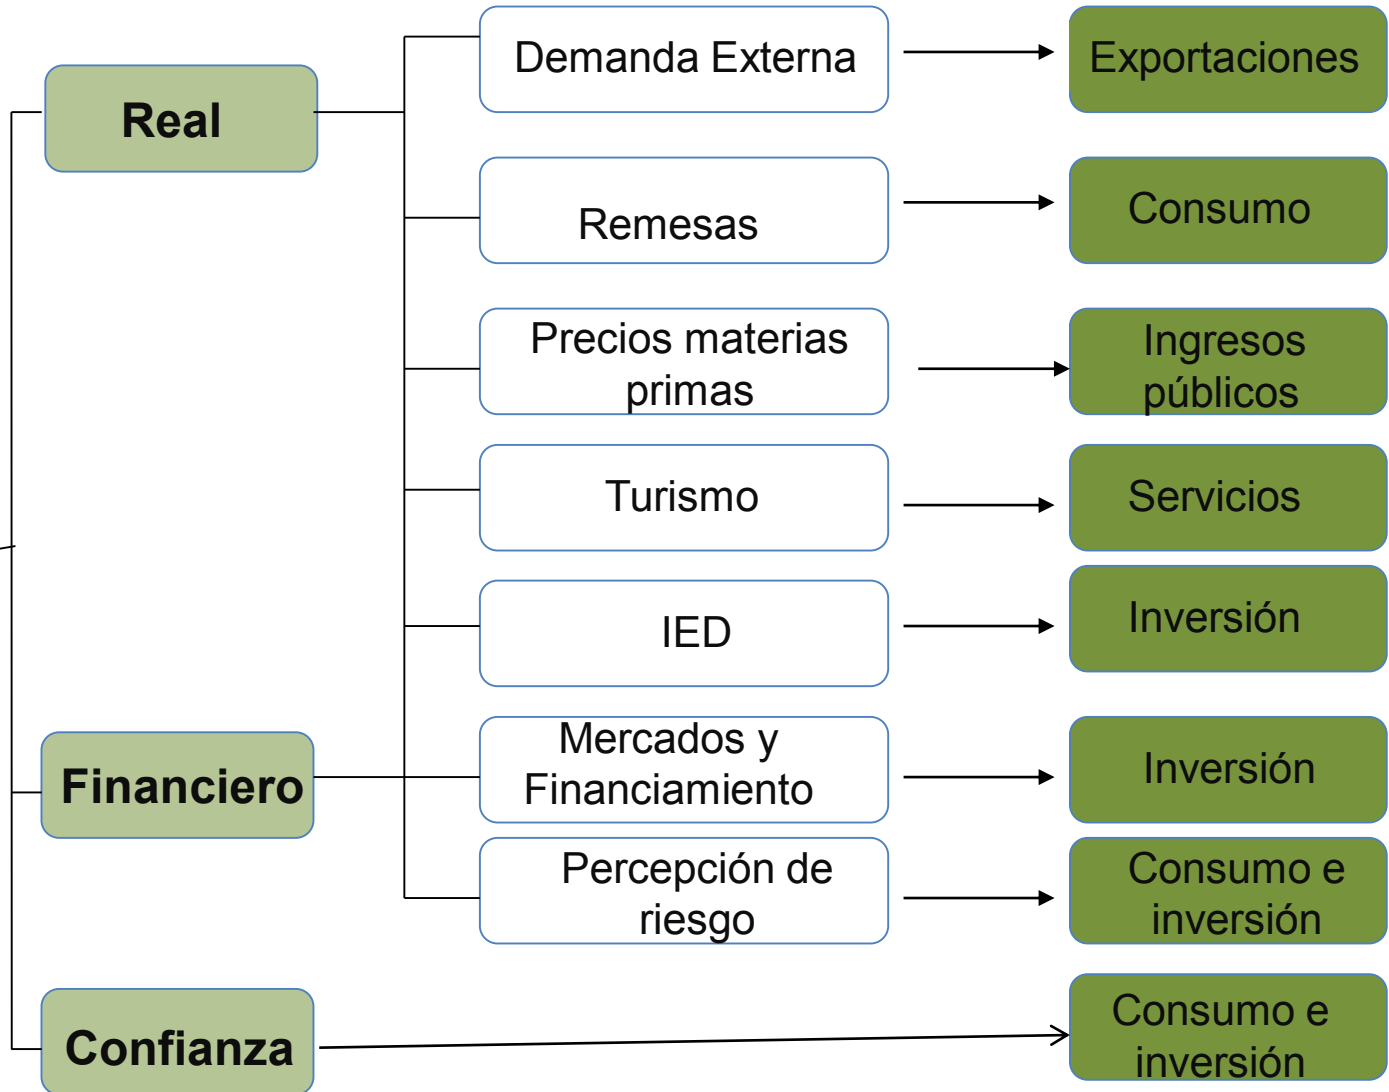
Real

Demanda Externa

Exportaciones

Remesas

Consumo

Precios materias primas

Ingresos públicos

Turismo

Servicios

IED

Inversión

Financiero

Mercados y Financiamiento

Inversión

Percepción de riesgo

Consumo e inversión

Confianza

Consumo e inversión